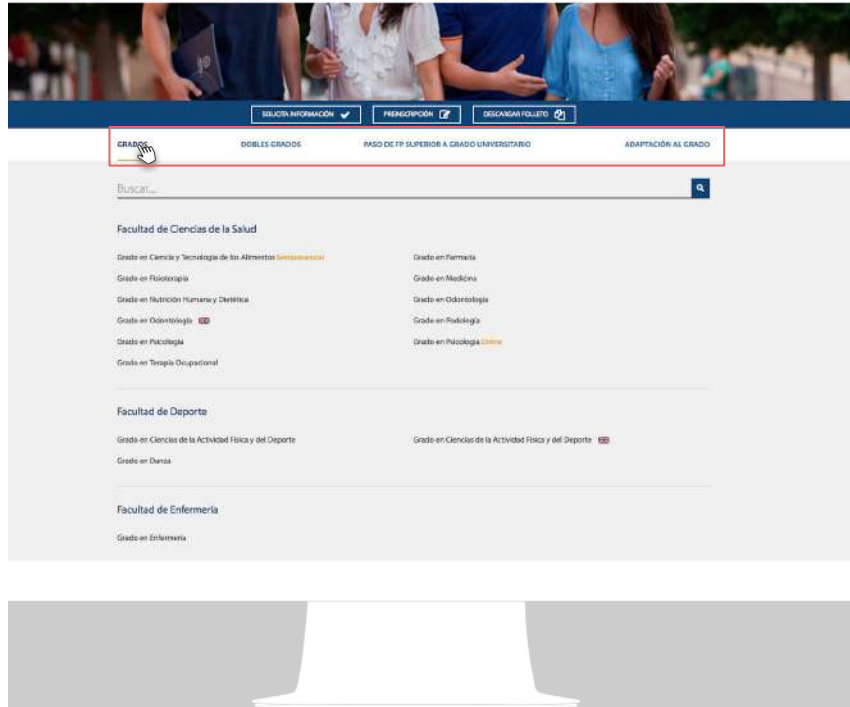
SOLICITA INFORMACIÓN PREINSCRIPCIÓN DESCARGAR FOLLETO

GRADOS DOBLES GRADOS PASO DE FP SUPERIOR A GRADO UNIVERSITARIO ADAPTACIÓN AL GRADO

Buscar...

Facultad de Ciencias de la Salud

Grado en Ciencia y Tecnología de los Alimentos Semipresencial
Grado en Farmacia
Grado en Fisioterapia
Grado en Medicina
Grado en Nutrición Humana y Dietética
Grado en Odontología
Grado en Odontología
Grado en Podología
Grado en Psicología
Grado en Psicología Online
Grado en Terapia Ocupacional

Facultad de Deporte

Grado en Ciencias de la Actividad Física y del Deporte
Grado en Ciencias de la Actividad Física y del Deporte
Grado en Danza

Facultad de Enfermería

Grado en Enfermería